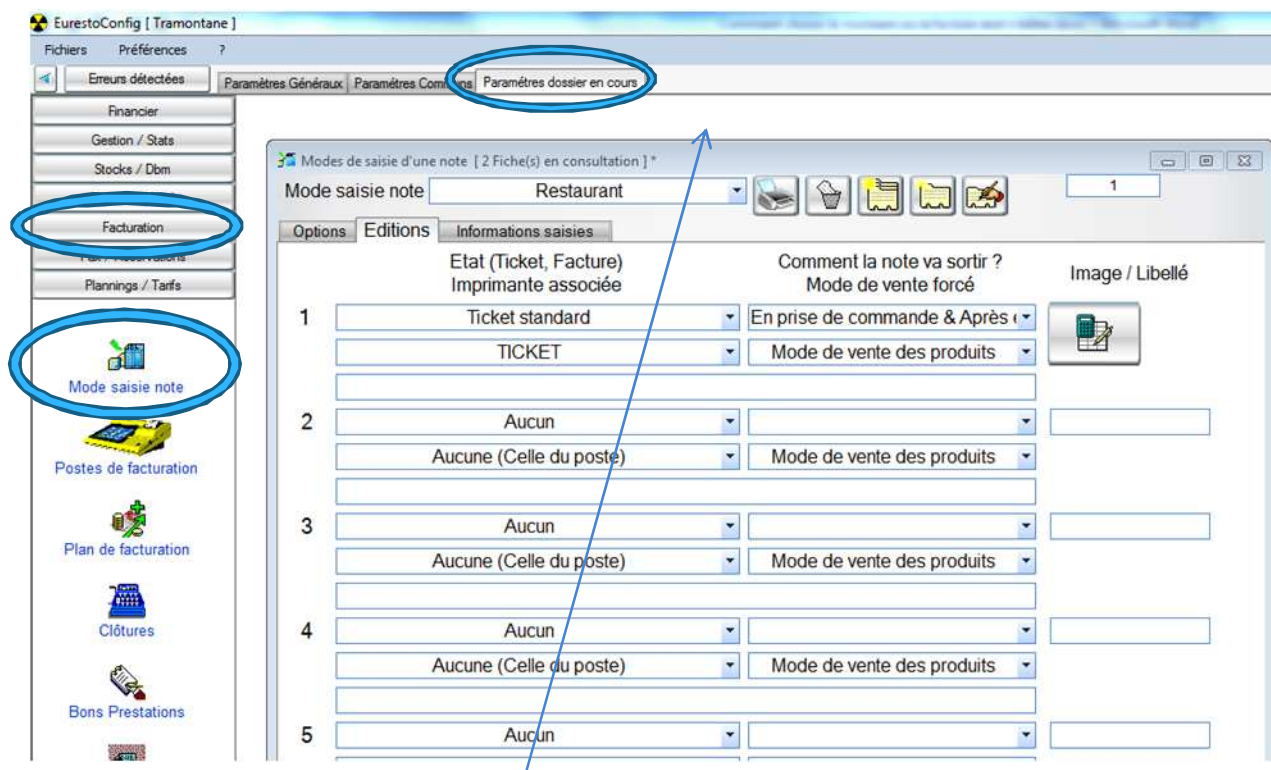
EurestoConfig [ Tramontane ]

Fichiers Préférences ?

Erreurs détectées

Paramètres Généraux Paramètres Com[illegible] Paramètres dossier en cours

Financier
Gestion / Stats
Stocks / Dbm
Facturation
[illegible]
Plannings / Tarifs

Mode saisie note
Postes de facturation
Plan de facturation
Clôtures
Bons Prestations

Modes de saisie d'une note [ 2 Fiche(s) en consultation ] *

Mode saisie note Restaurant 1

Options Editions Informations saisies

Etat (Ticket, Facture)
Imprimante associée

Comment la note va sortir ?
Mode de vente forcé

Image / Libellé

| | Etat / Imprimante | Mode |
|---|---|---|
| 1 | Ticket standard | En prise de commande & Après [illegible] |
| | TICKET | Mode de vente des produits |
| 2 | Aucun | |
| | Aucune (Celle du poste) | Mode de vente des produits |
| 3 | Aucun | |
| | Aucune (Celle du poste) | Mode de vente des produits |
| 4 | Aucun | |
| | Aucune (Celle du poste) | Mode de vente des produits |
| 5 | Aucun | |